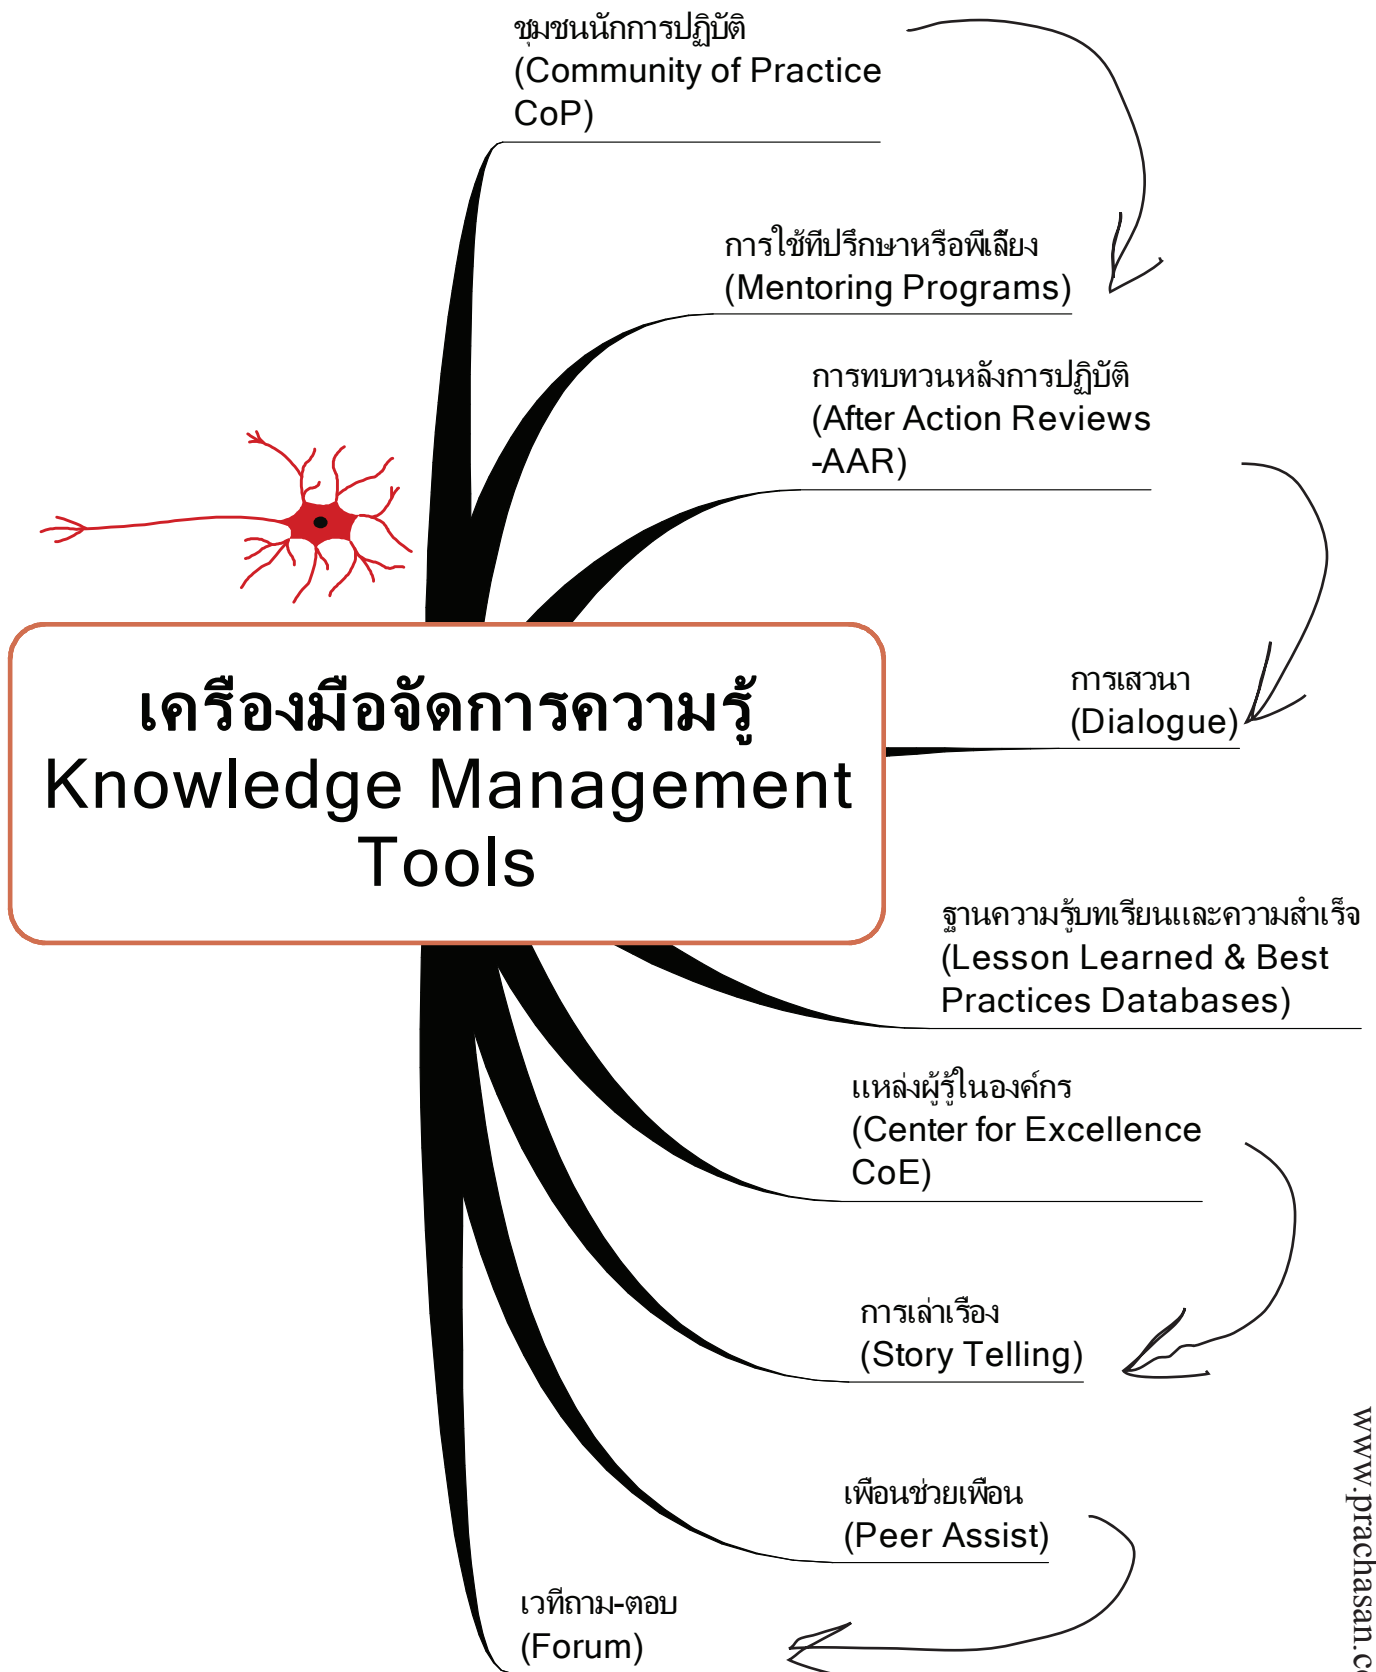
ชุมชนนักการปฏิบัติ
(Community of Practice CoP)

การใช้ที่ปรึกษาหรือพี่เลี้ยง
(Mentoring Programs)

การทบทวนหลังการปฏิบัติ
(After Action Reviews -AAR)

เครื่องมือจัดการความรู้
Knowledge Management Tools

การเสวนา
(Dialogue)

ฐานความรู้บทเรียนและความสำเร็จ
(Lesson Learned & Best Practices Databases)

แหล่งผู้รู้ในองค์กร
(Center for Excellence CoE)

การเล่าเรื่อง
(Story Telling)

เพื่อนช่วยเพื่อน
(Peer Assist)

เวทีถาม-ตอบ
(Forum)

www.prachasan.c